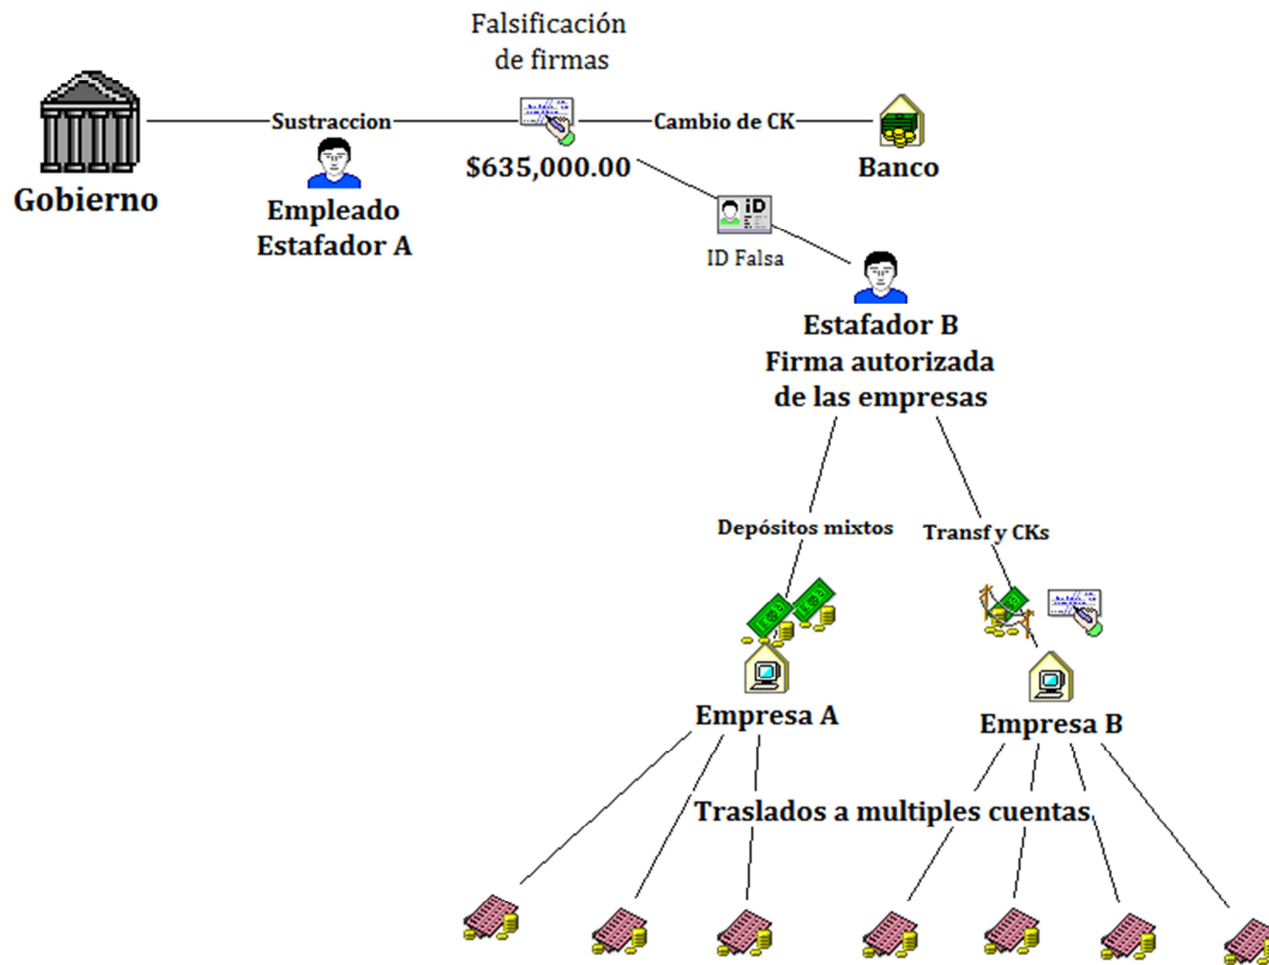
Falsificación de firmas

Gobierno

Sustraccion

Empleado Estafador A

$635,000.00

Cambio de CK

Banco

ID Falsa

Estafador B
Firma autorizada
de las empresas

Depósitos mixtos

Transf y CKs

Empresa A

Empresa B

Traslados a multiples cuentas